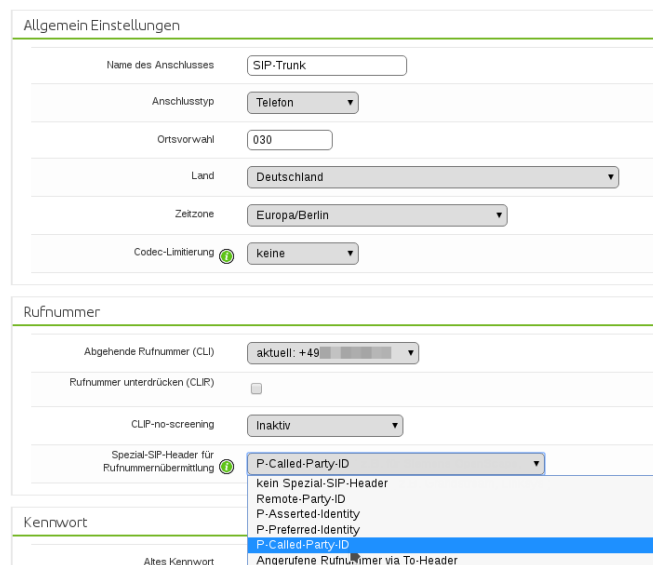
Allgemein Einstellungen

Name des Anschlusses
SIP-Trunk

Anschlusstyp
Telefon

Ortsvorwahl
030

Land
Deutschland

Zeitzone
Europa/Berlin

Codec-Limitierung
keine

Rufnummer

Abgehende Rufnummer (CLI)
aktuell: +49

Rufnummer unterdrücken (CLIR)

CLIP-no-screening
Inaktiv

Spezial-SIP-Header für Rufnummernübermittlung
P-Called-Party-ID
kein Spezial-SIP-Header
Remote-Party-ID
P-Asserted-Identity
P-Preferred-Identity
P-Called-Party-ID
Angerufene Rufnummer via To-Header

Kennwort

Altes Kennwort